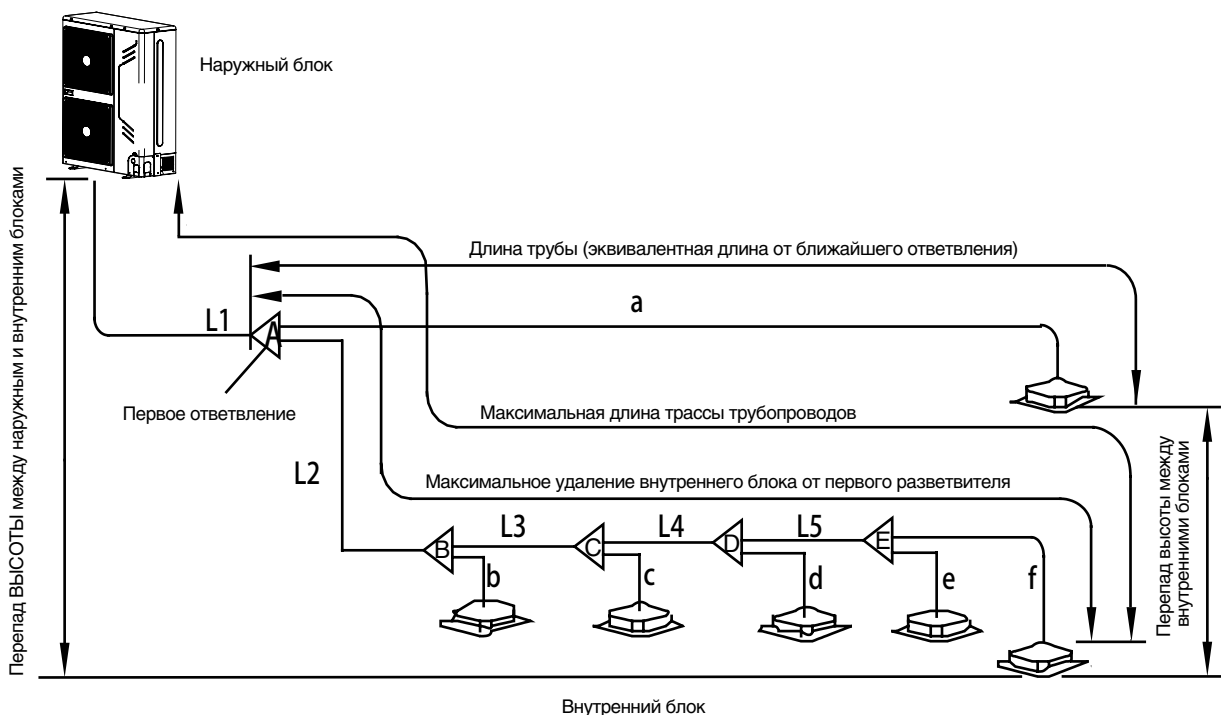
Наружный блок

Перепад ВЫСОТЫ между наружным и внутренним блоками

Длина трубы (эквивалентная длина от ближайшего ответвления)

L1

A

a

Первое ответвление

Максимальная длина трассы трубопроводов

L2

Максимальное удаление внутреннего блока от первого разветвителя

Перепад высоты между внутренними блоками

L3

L4

L5

B

C

D

E

b

c

d

e

f

Внутренний блок